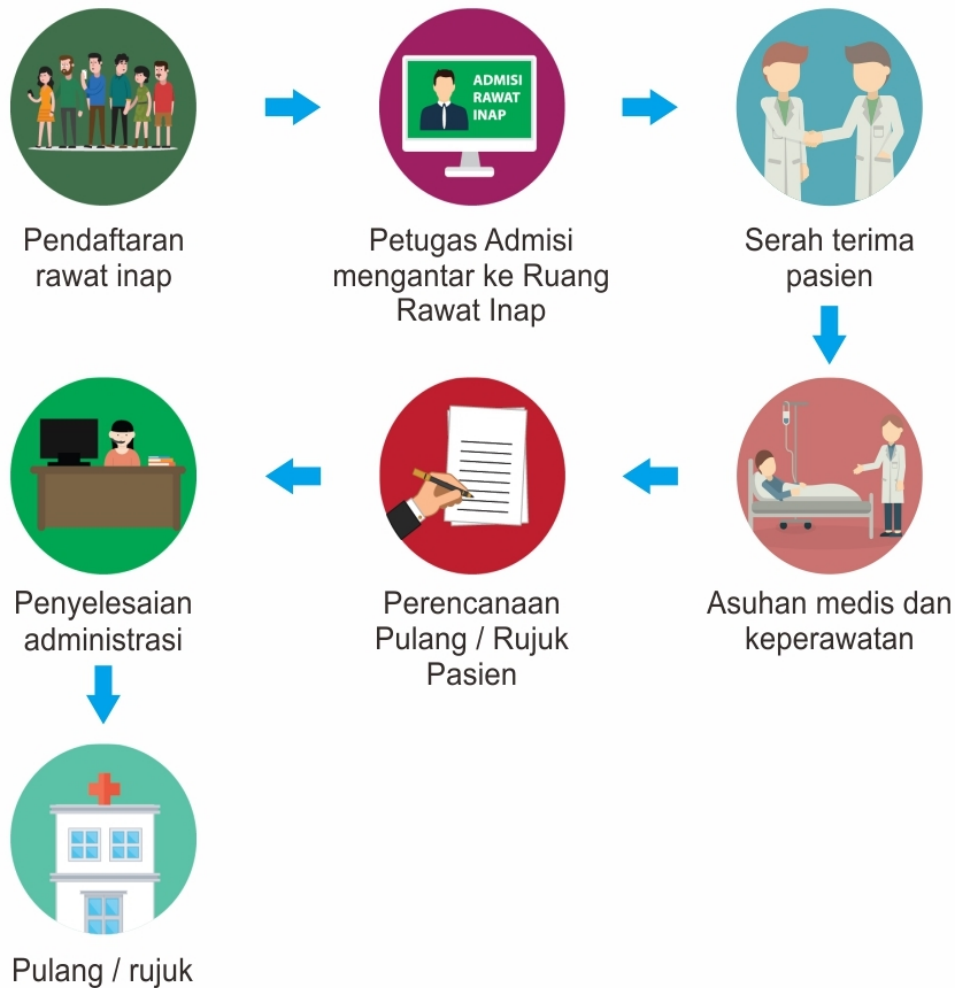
Pendaftaran rawat inap

ADMISI RAWAT INAP

Petugas Admisi mengantar ke Ruang Rawat Inap

Serah terima pasien

Asuhan medis dan keperawatan

Perencanaan Pulang / Rujuk Pasien

Penyelesaian administrasi

Pulang / rujuk